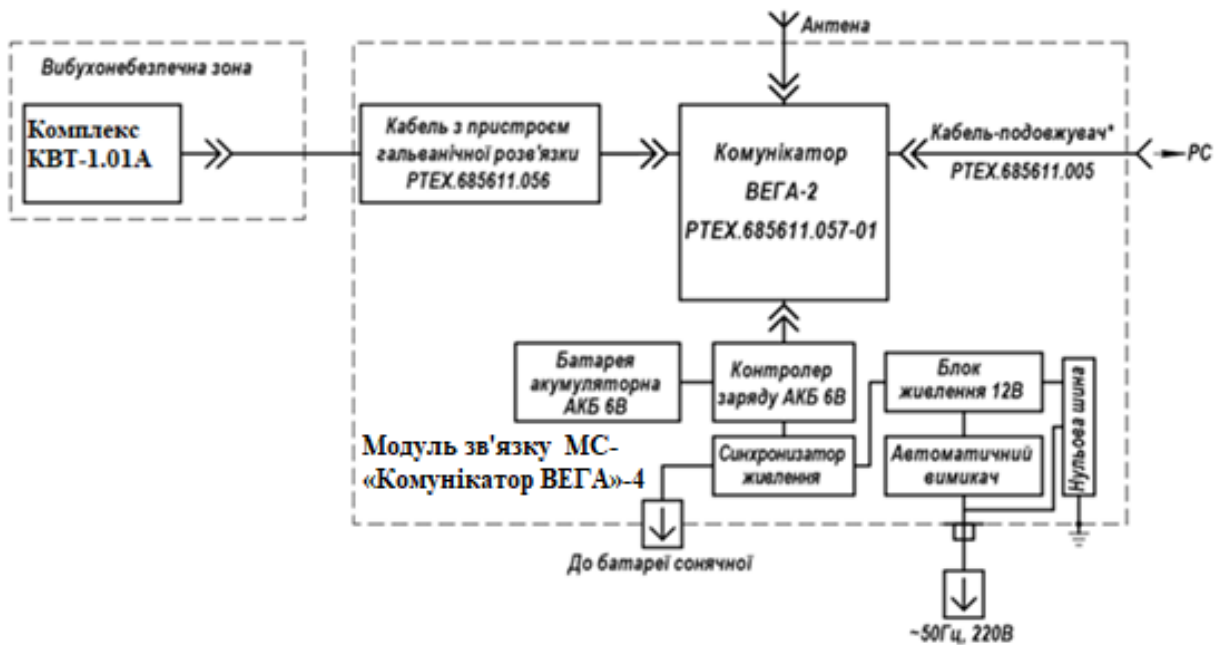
Антена

Вибухонебезпечна зона

Комплекс КВТ-1.01А

Кабель з пристроєм гальванічної розв'язки РТЕХ.685611.056

Комунікатор ВЕГА-2 РТЕХ.685611.057-01

Кабель-подовжувач* РТЕХ.685611.005

PC

Батарея акумуляторна АКБ 6В

Контролер заряду АКБ 6В

Блок живлення 12В

Нульова шина

Модуль зв'язку МС-«Комунікатор ВЕГА»-4

Синхронізатор живлення

Автоматичний вимикач

До батареї сонячної

~50Гц, 220В